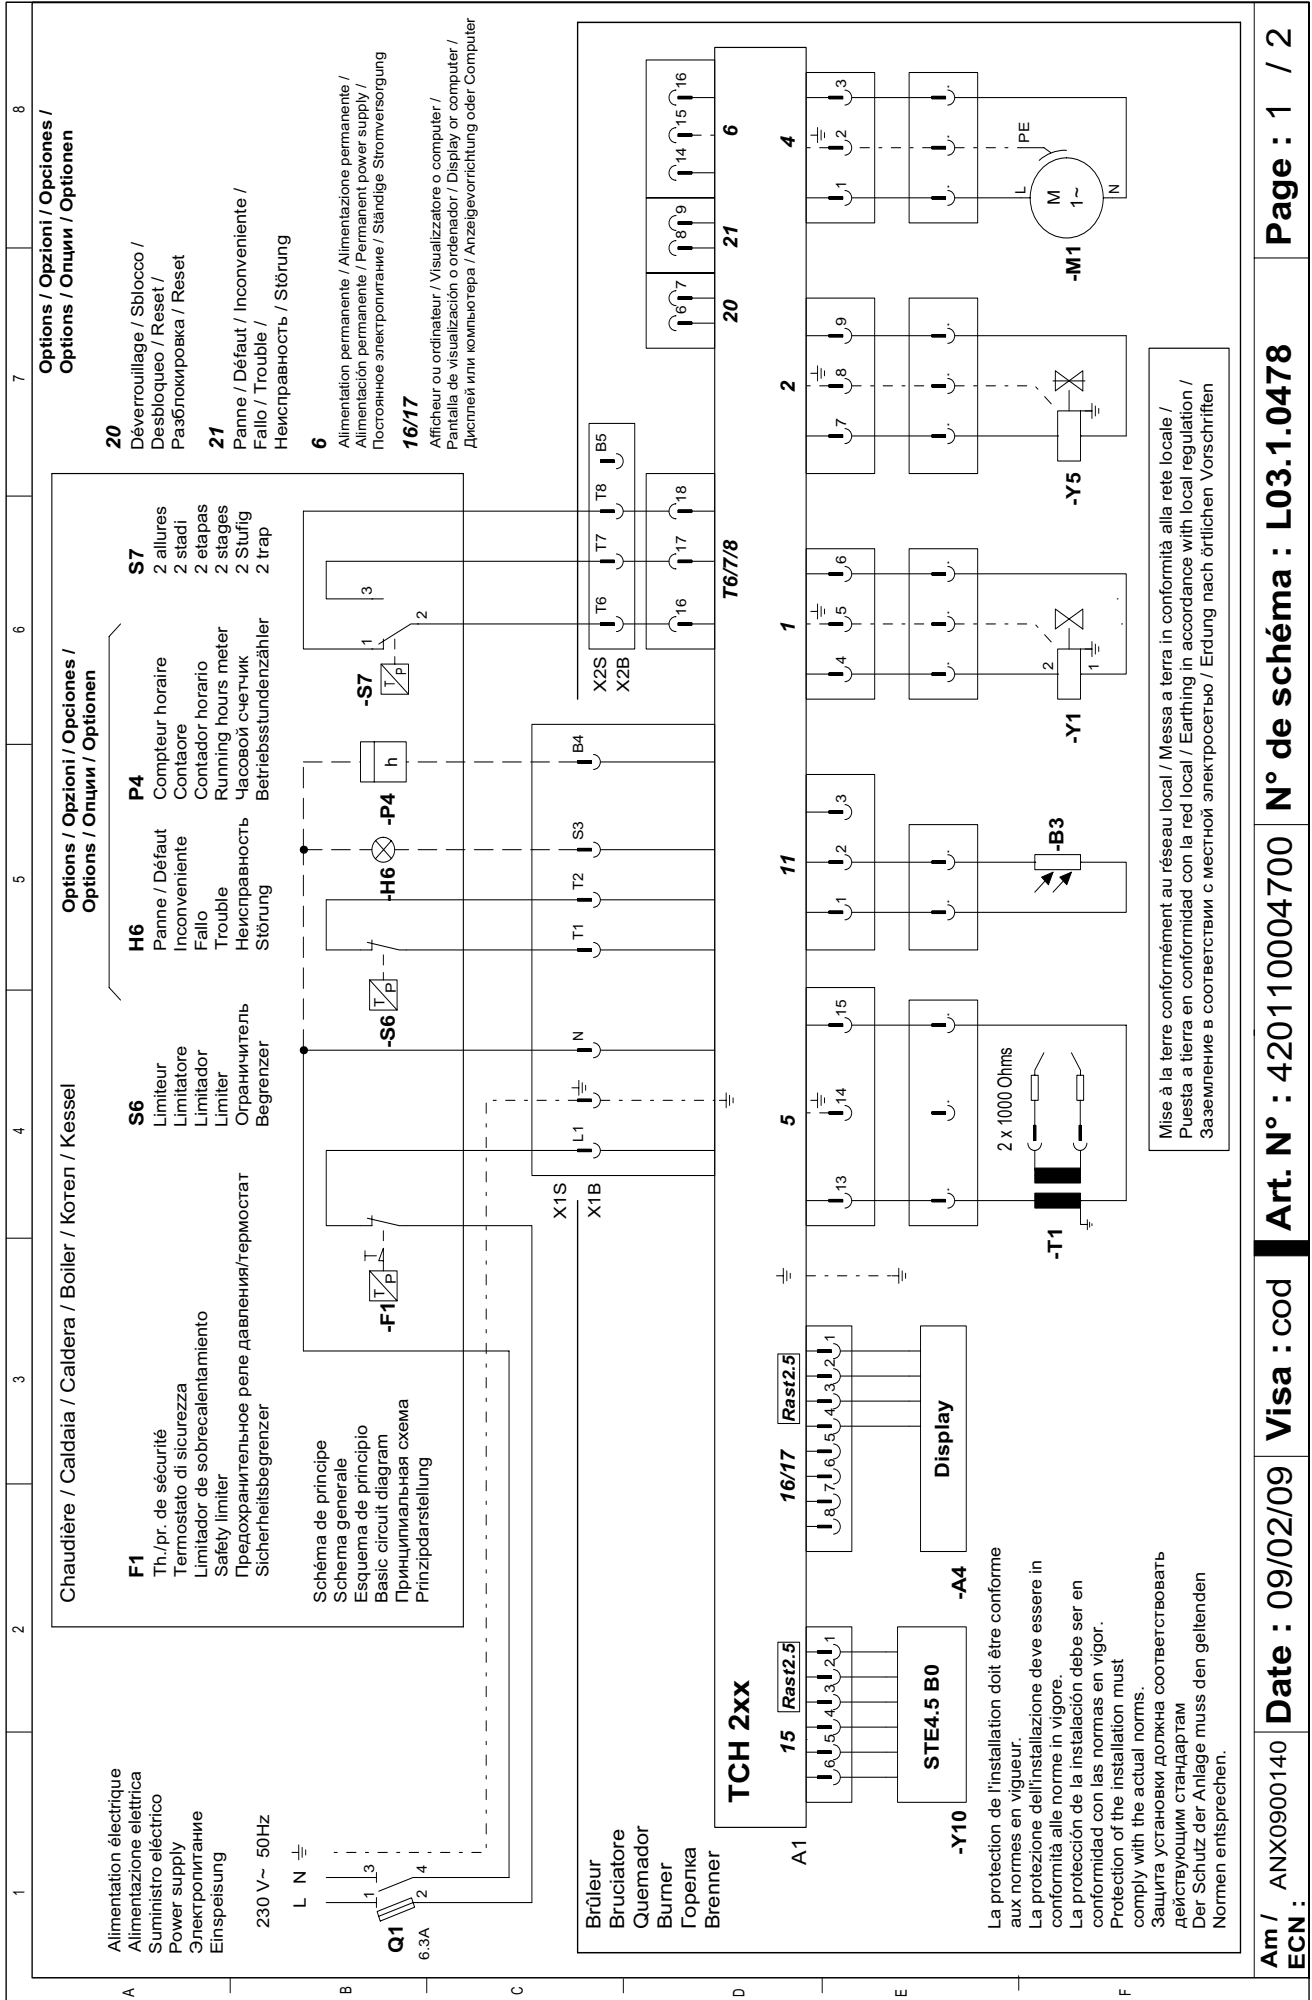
Alimentation électrique
Alimentazione elettrica
Suministro eléctrico
Power supply
Электропитание
Einspeisung

230 V~ 50Hz

L N ⏚

Q1
6.3A

1 3
2 4

Chaudière / Caldaia / Caldera / Boiler / Котел / Kessel

F1
Th./pr. de sécurité
Termostato di sicurezza
Limitador de sobrecalentamiento
Safety limiter
Предохранительное реле давления/термостат
Sicherheitsbegrenzer

S6
Limiteur
Limitatore
Limitador
Limiter
Ограничитель
Begrenzer

Options / Opzioni / Opciones /
Options / Опции / Optionen

H6
Panne / Défaut
Inconveniente
Fallo
Trouble
Неисправность
Störung

P4
Compteur horaire
Contaore
Contador horario
Running hours meter
Часовой счетчик
Betriebsstundenzähler

S7
2 allures
2 stadi
2 etapas
2 stages
2 Stufig
2 trap

Schéma de principe
Schema generale
Esquema de principio
Basic circuit diagram
Принципиальная схема
Prinzipdarstellung

-F1 -S6 -H6 -P4 -S7

h

1 2 3

Options / Opzioni / Opciones /
Options / Опции / Optionen

20
Déverrouillage / Sblocco /
Desbloqueo / Reset /
Разблокировка / Reset

21
Panne / Défaut / Inconveniente /
Fallo / Trouble /
Неисправность / Störung

6
Alimentation permanente / Alimentazione permanente /
Alimentación permanente / Permanent power supply /
Постоянное электропитание / Ständige Stromversorgung

16/17
Afficheur ou ordinateur / Visualizzatore o computer /
Pantalla de visualización o ordenador / Display or computer /
Дисплей или компьютера / Anzeigevorrichtung oder Computer

X1S
X1B

L1 ⏚ N T1 T2 S3 B4

X2S
X2B

T6 T7 T8 B5

16 17 18

T6/7/8

6 7 8 9 14 15 16

20 21 6

Brûleur
Bruciatore
Quemador
Burner
Горелка
Brenner

A1

TCH 2xx

15 Rast2.5
6 5 4 3 2 1

16/17 Rast2.5
8 7 6 5 4 3 2 1

STE4.5 B0

-Y10

Display

-A4

5
13 14 15

2 x 1000 Ohms

-T1

11
1 2 3

-B3

1
4 5 6

-Y1

2
7 8 9

-Y5

4
1 2 3

L N PE
M 1~

-M1

La protection de l'installation doit être conforme aux normes en vigueur.
La protezione dell'installazione deve essere in conformità alle norme in vigore.
La protección de la instalación debe ser en conformidad con las normas en vigor.
Protection of the installation must comply with the actual norms.
Защита установки должна соответствовать действующим стандартам
Der Schutz der Anlage muss den geltenden Normen entsprechen.

Mise à la terre conformément au réseau local / Messa a terra in conformità alla rete locale /
Puesta a tierra en conformidad con la red local / Earthing in accordance with local regulation /
Заземление в соответствии с местной электросетью / Erdung nach örtlichen Vorschriften

A B C D E F
1 2 3 4 5 6 7 8

Am / ECN : ANX0900140 | Date : 09/02/09 | Visa : cod | Art. N° : 420110004700 | N° de schéma : L03.1.0478 | Page : 1 / 2